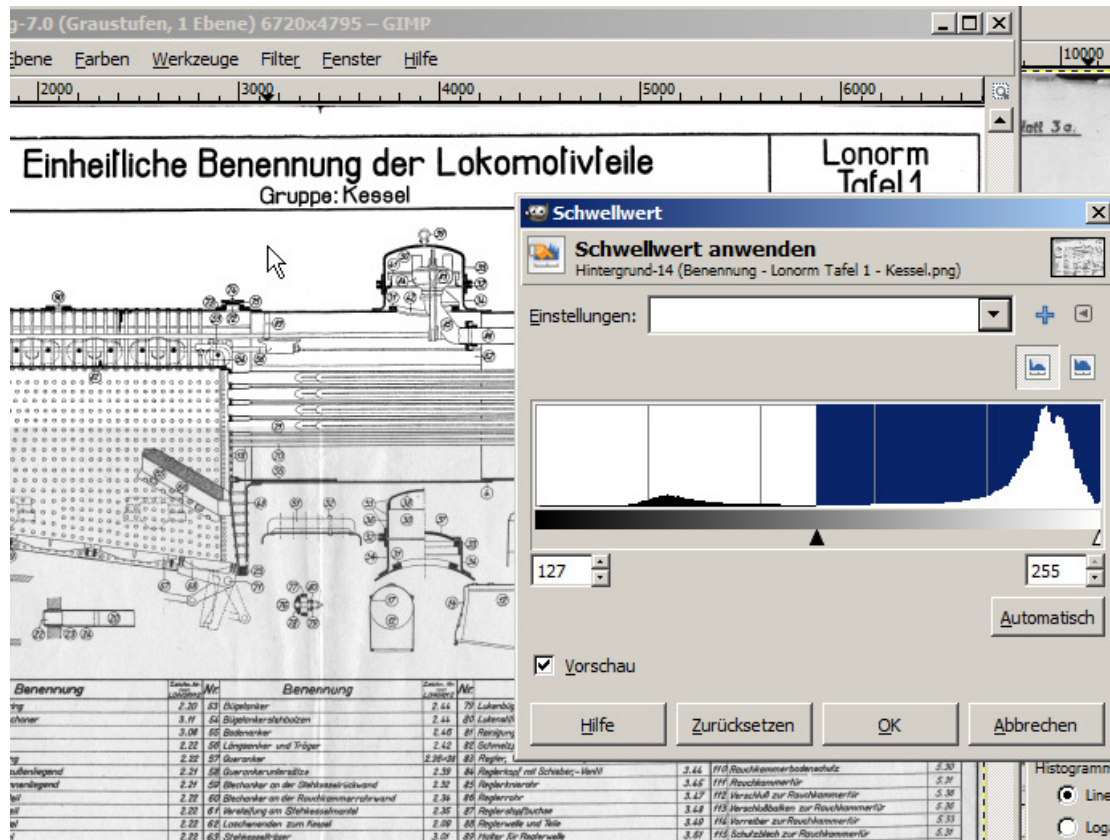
g-7.0 (Graustufen, 1 Ebene) 6720x4795 – GIMP

Ebene Farben Werkzeuge Filter Fenster Hilfe

2000 3000 4000 5000 6000 10000

Einheitliche Benennung der Lokomotivteile
Gruppe: Kessel

Lonorm
Tafel 1

Blatt 3a.

Schwellwert

Schwellwert anwenden
Hintergrund-14 (Benennung - Lonorm Tafel 1 - Kessel.png)

Einstellungen:

127

255

Automatisch

Vorschau

Hilfe

Zurücksetzen

OK

Abbrechen

| Benennung | Nr. | Benennung | Nr. |
|---|---|---|---|
| 2.20 | 53 Bügelanker | 2.46 | 79 Lukenbügel |
| 3.11 | 54 Bügelankerstehbolzen | 2.44 | 80 Lukenstift |
| 3.08 | 55 Bodenanker | 2.45 | 81 Reinigung |
| 2.22 | 56 Längsanker und Träger | 2.42 | 82 Schmelz |
| 2.22 | 57 Queranker | 2.36 | 83 Regler |
| 2.21 | 58 Querankerunterstütze | 2.39 | 84 Reglerkopf mit Schieber;-Ventil |
| 2.21 | 59 Blechanker an der Stehkesselrückwand | 2.32 | 85 Reglerknierohr |
| 2.22 | 60 Blechanker an der Rauchkammerrohrwand | 2.36 | 86 Reglerrohr |
| 2.22 | 61 Versteifung am Stehkesselmantel | 2.35 | 87 Reglerstopfbuchse |
| 2.22 | 62 Laschenenden zum Kessel | 2.09 | 88 Reglerwelle und Teile |
| 2.22 | 63 Stehkesselträger | 3.01 | 89 Halter für Reglerwelle |

3.46 110 Rauchkammerbodenschutz 5.30
3.45 111 Rauchkammertür 5.31
3.47 112 Verschluß zur Rauchkammertür 5.38
3.48 113 Verschlußbalken zur Rauchkammertür 5.36
3.40 114 Vorreiber zur Rauchkammertür 5.33
3.61 115 Schutzblech zur Rauchkammertür 5.31

Histogramm
Linear
Log